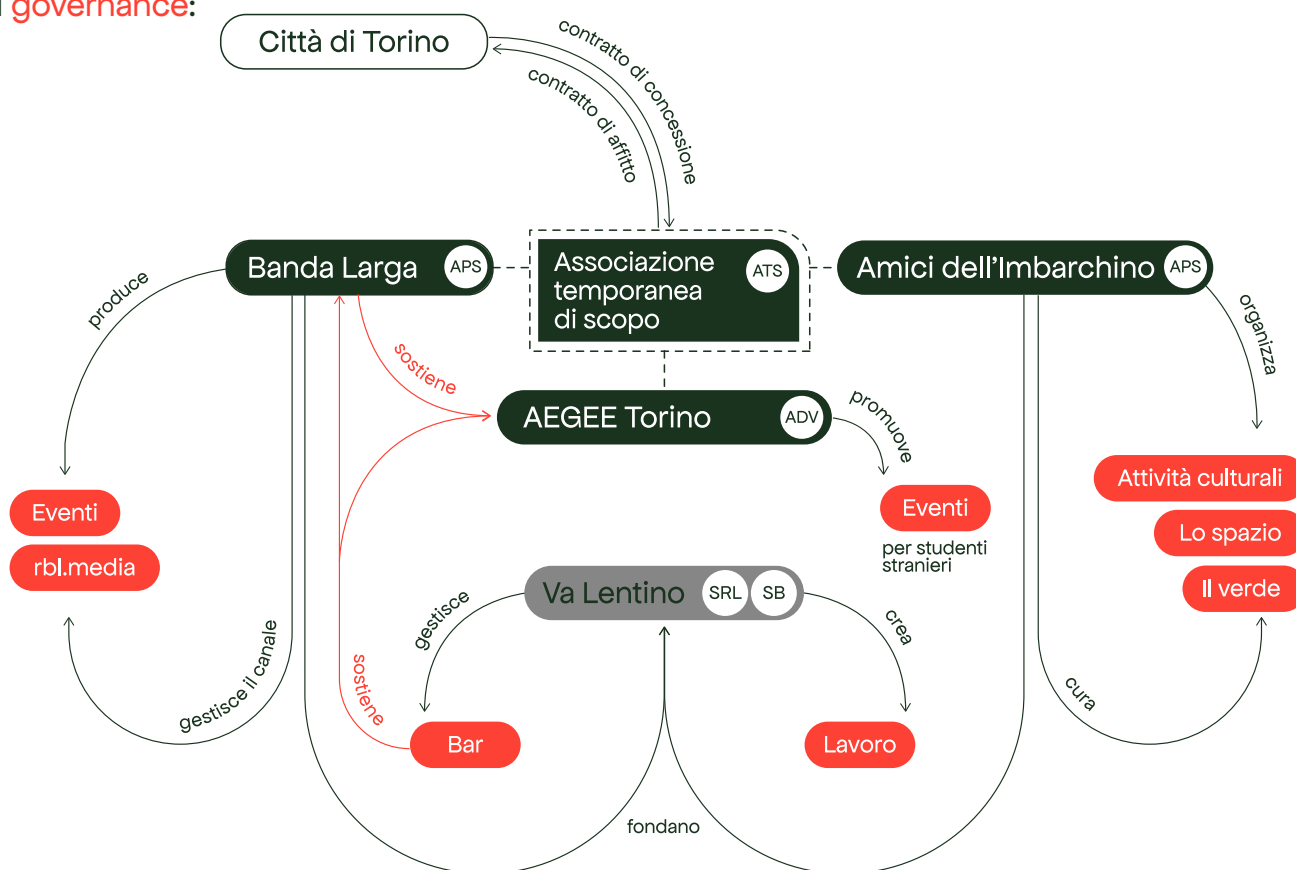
governance:

Città di Torino

contratto di concessione

contratto di affitto

Banda Larga APS

Associazione temporanea di scopo ATS

Amici dell'Imbarchino APS

produce

sostiene

AEGEE Torino ADV

promuove

organizza

Eventi

rbl.media

Eventi

per studenti stranieri

Attività culturali

Lo spazio

Il verde

Va Lentino SRL SB

gestisce

crea

gestisce il canale

sostiene

Bar

Lavoro

cura

fondano